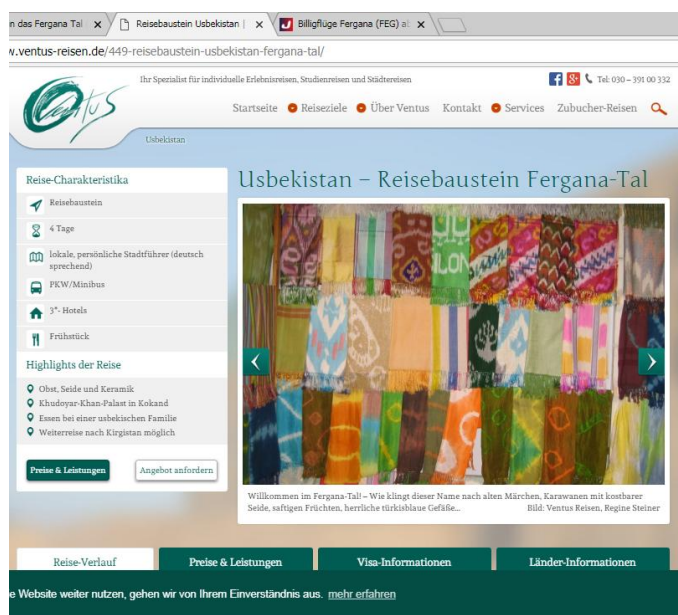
n das Fergana Tal × Reisebaustein Usbekistan | × Billigflüge Fergana (FEG) al ×

w.ventus-reisen.de/449-reisebaustein-usbekistan-fergana-tal/

Ihr Spezialist für individuelle Erlebnisreisen, Studienreisen und Städtereisen

Tel: 030 – 391 00 332

Ventus

Startseite Reiseziele Über Ventus Kontakt Services Zubucher-Reisen

Usbekistan

Reise-Charakteristika

Reisebaustein

4 Tage

lokale, persönliche Stadtführer (deutsch sprechend)

PKW/Minibus

3*-Hotels

Frühstück

Highlights der Reise

Obst, Seide und Keramik

Khudoyar-Khan-Palast in Kokand

Essen bei einer usbekischen Familie

Weiterreise nach Kirgistan möglich

Preise & Leistungen

Angebot anfordern

Usbekistan – Reisebaustein Fergana-Tal

Willkommen im Fergana-Tal! – Wie klingt dieser Name nach alten Märchen, Karawanen mit kostbarer Seide, saftigen Früchten, herrliche türkisblaue Gefäße... Bild: Ventus Reisen, Regine Steiner

Reise-Verlauf

Preise & Leistungen

Visa-Informationen

Länder-Informationen

e Website weiter nutzen, gehen wir von Ihrem Einverständnis aus. mehr erfahren